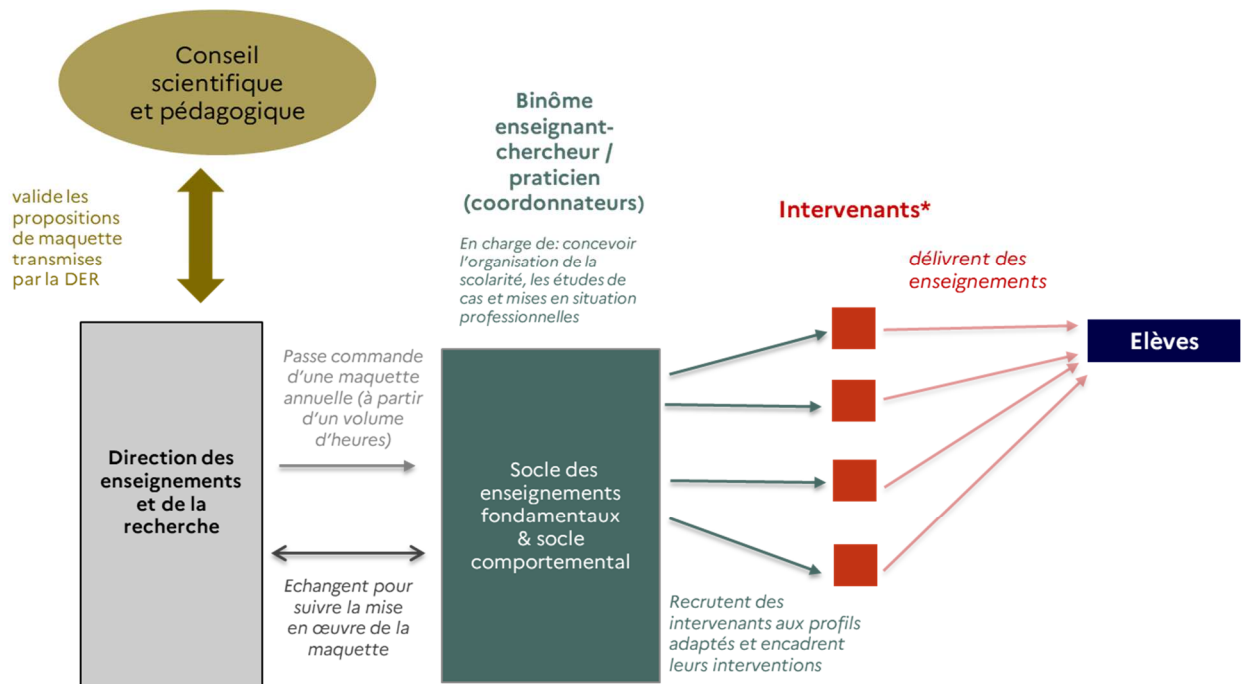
Conseil scientifique et pédagogique

valide les propositions de maquette transmises par la DER

Binôme enseignant-chercheur / praticien (coordonnateurs)

En charge de: concevoir l'organisation de la scolarité, les études de cas et mises en situation professionnelles

Intervenants*

délivrent des enseignements

Elèves

Passe commande d'une maquette annuelle (à partir d'un volume d'heures)

Direction des enseignements et de la recherche

Socle des enseignements fondamentaux & socle comportemental

Echangent pour suivre la mise en œuvre de la maquette

Recrutent des intervenants aux profils adaptés et encadrent leurs interventions